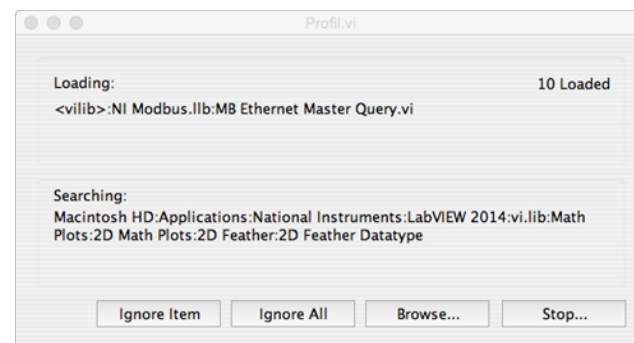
Profil.vi

Loading:

10 Loaded

<vilib>:NI Modbus.llb:MB Ethernet Master Query.vi

Searching:

Macintosh HD:Applications:National Instruments:LabVIEW 2014:vi.lib:Math Plots:2D Math Plots:2D Feather:2D Feather Datatype

Ignore Item

Ignore All

Browse...

Stop...